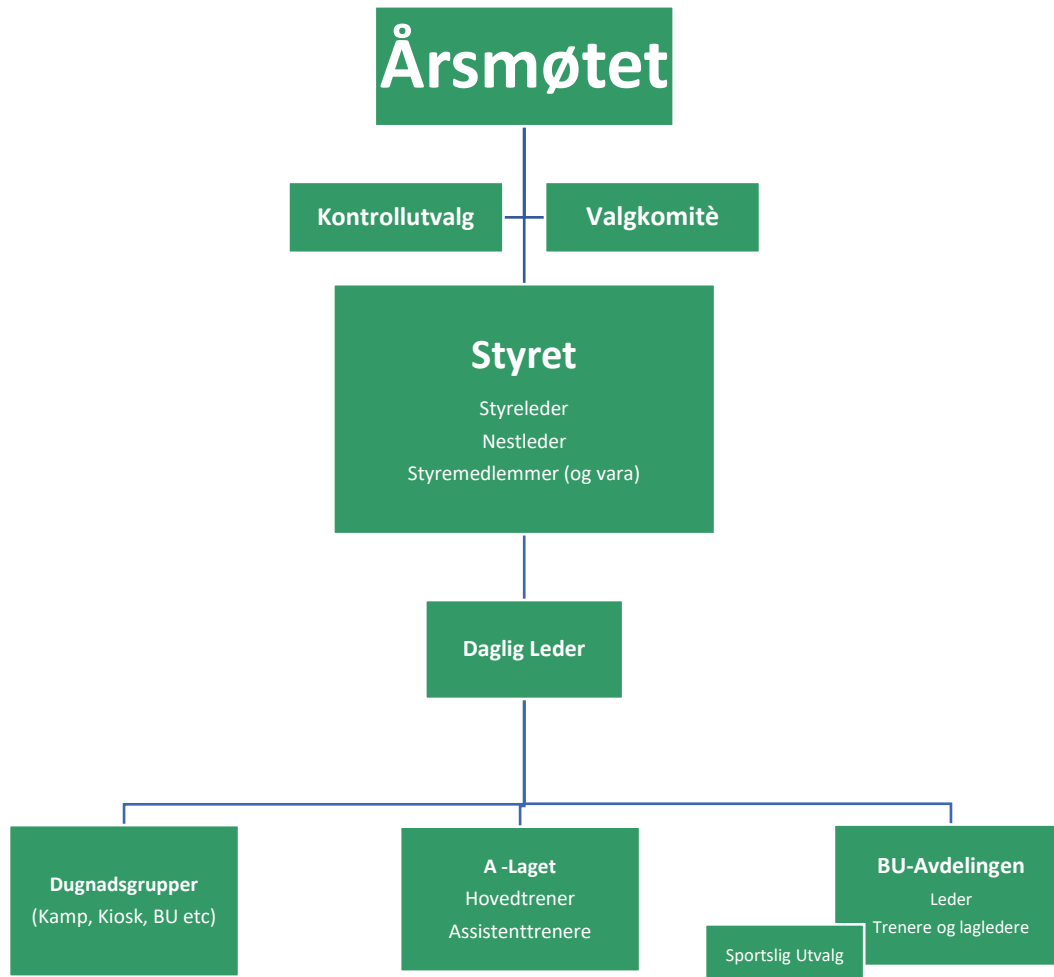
Årsmøtet

Kontrollutvalg

Valgkomitè

Styret
Styreleder
Nestleder
Styremedlemmer (og vara)

Daglig Leder

Dugnadsgrupper
(Kamp, Kiosk, BU etc)

A -Laget
Hovedtrener
Assistenttrenere

BU-Avdelingen
Leder
Trenere og lagledere

Sportslig Utvalg